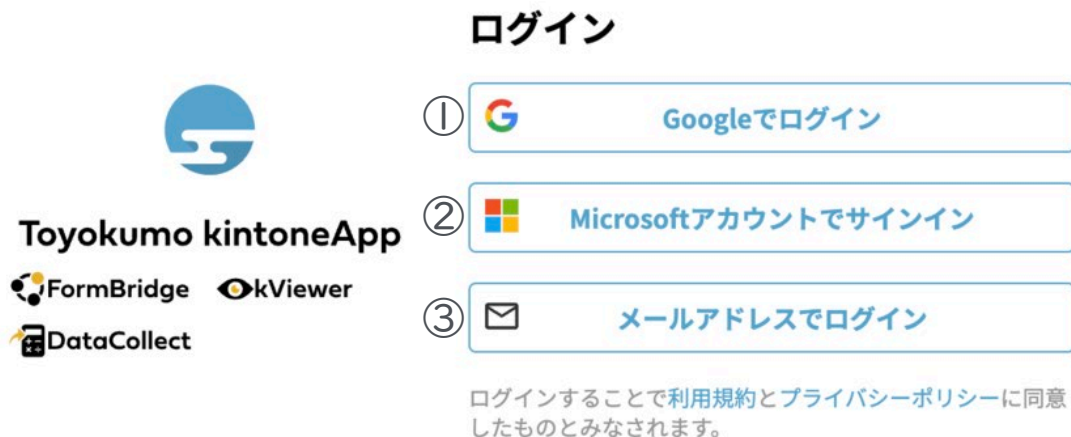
Toyokumo kintoneApp

FormBridge kViewer

DataCollect

ログイン

①

Googleでログイン

②

Microsoftアカウントでサインイン

③

メールアドレスでログイン

ログインすることで利用規約とプライバシーポリシーに同意したものとみなされます。